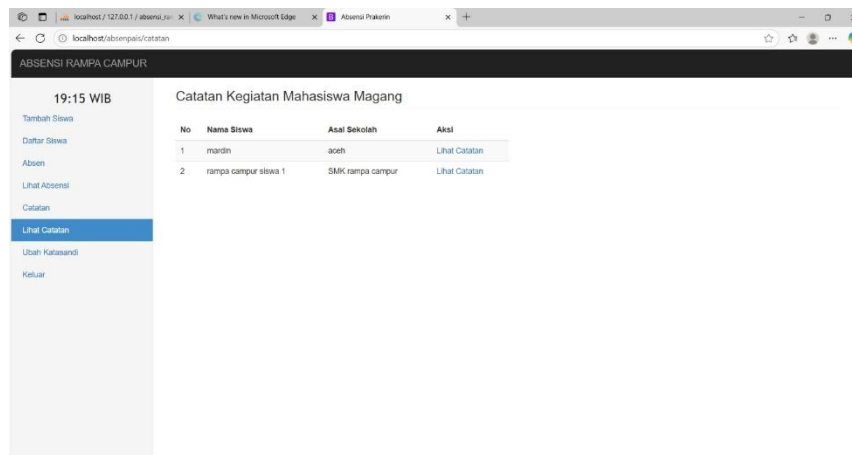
localhost / 127.0.0.1 / absensi_ra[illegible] × What's new in Microsoft Edge × Absensi Prakerin × +

localhost/absenpais/catatan

ABSENSI RAMPA CAMPUR

19:15 WIB

Tambah Siswa

Daftar Siswa

Absen

Lihat Absensi

Catatan

Lihat Catatan

Ubah Katasandi

Keluar

Catatan Kegiatan Mahasiswa Magang

| No | Nama Siswa | Asal Sekolah | Aksi |
|---|---|---|---|
| 1 | mardin | aceh | Lihat Catatan |
| 2 | rampa campur siswa 1 | SMK rampa campur | Lihat Catatan |